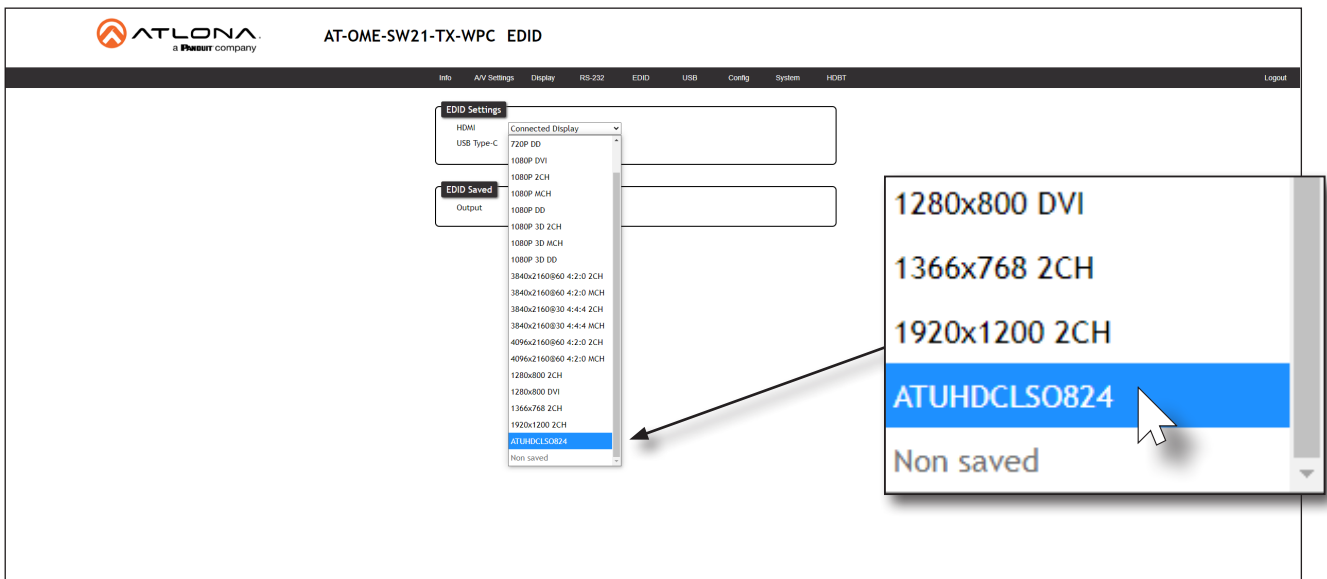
ATLONA
a PANDUIT company

AT-OME-SW21-TX-WPC EDID

Info A/V Settings Display RS-232 EDID USB Config System HDBT Logout

EDID Settings
HDMI Connected Display
USB Type-C

720P DD
1080P DVI
1080P 2CH
1080P MCH
1080P DD
1080P 3D 2CH
1080P 3D MCH
1080P 3D DD
3840x2160@60 4:2:0 2CH
3840x2160@60 4:2:0 MCH
3840x2160@30 4:4:4 2CH
3840x2160@30 4:4:4 MCH
4096x2160@60 4:2:0 2CH
4096x2160@60 4:2:0 MCH
1280x800 2CH
1280x800 DVI
1366x768 2CH
1920x1200 2CH
ATUHDCLSO824
Non saved

EDID Saved
Output

1280x800 DVI
1366x768 2CH
1920x1200 2CH
ATUHDCLSO824
Non saved